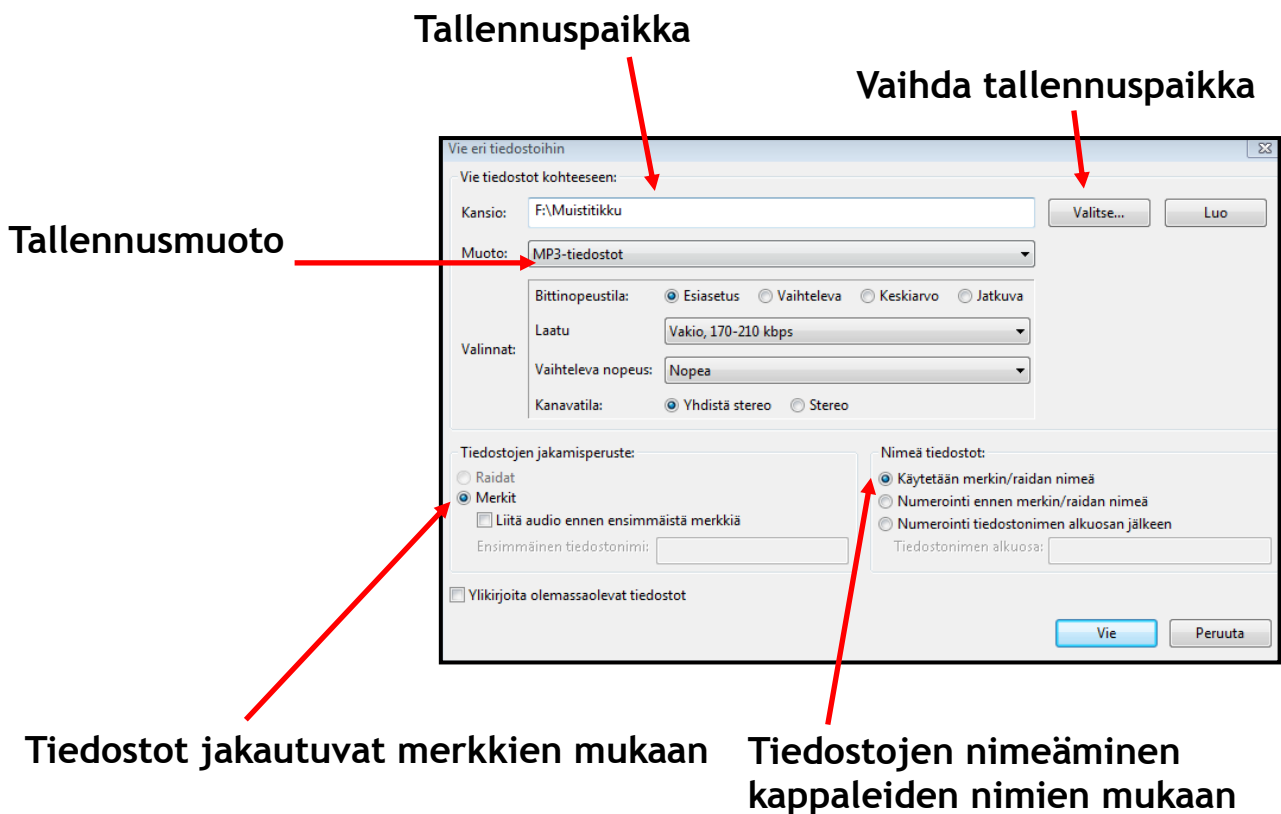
Tallennuspaikka

Vaihda tallennuspaikka

Tallennusmuoto

Vie eri tiedostoihin

Vie tiedostot kohteeseen:

Kansio: F:\Muistitikku

Valitse...

Luo

Muoto: MP3-tiedostot

Valinnat:

Bittinopeustila: Esiasetus Vaihteleva Keskiarvo Jatkuva

Laatu Vakio, 170-210 kbps

Vaihteleva nopeus: Nopea

Kanavatila: Yhdistä stereo Stereo

Tiedostojen jakamisperuste:

Raidat

Merkit

Liitä audio ennen ensimmäistä merkkiä

Ensimmäinen tiedostonimi:

Nimeä tiedostot:

Käytetään merkin/raidan nimeä

Numerointi ennen merkin/raidan nimeä

Numerointi tiedostonimen alkuosan jälkeen

Tiedostonimen alkuosa:

Ylikirjoita olemassaolevat tiedostot

Vie

Peruuta

Tiedostot jakautuvat merkkien mukaan

Tiedostojen nimeäminen kappaleiden nimien mukaan